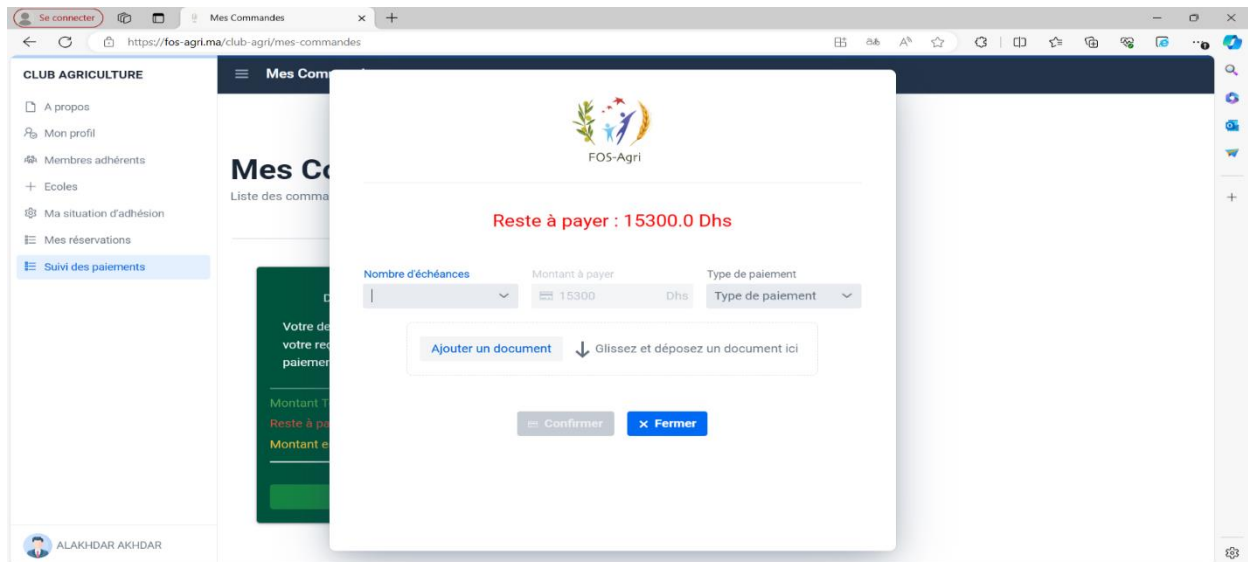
Se connecter

Mes Commandes

https://fos-agri.ma/club-agri/mes-commandes

CLUB AGRICULTURE

A propos
Mon profil
Membres adhérents
Ecoles
Ma situation d'adhésion
Mes réservations
Suivi des paiements

ALAKHDAR AKHDAR

Mes Com

Mes Co
Liste des comma

D
Votre de
votre re
paiemer

Montant T
Reste à pa
Montant e

FOS-Agri

Reste à payer : 15300.0 Dhs

Nombre d'échéances

Montant à payer
15300 Dhs

Type de paiement
Type de paiement

Ajouter un document
Glissez et déposez un document ici

Confirmer
Fermer